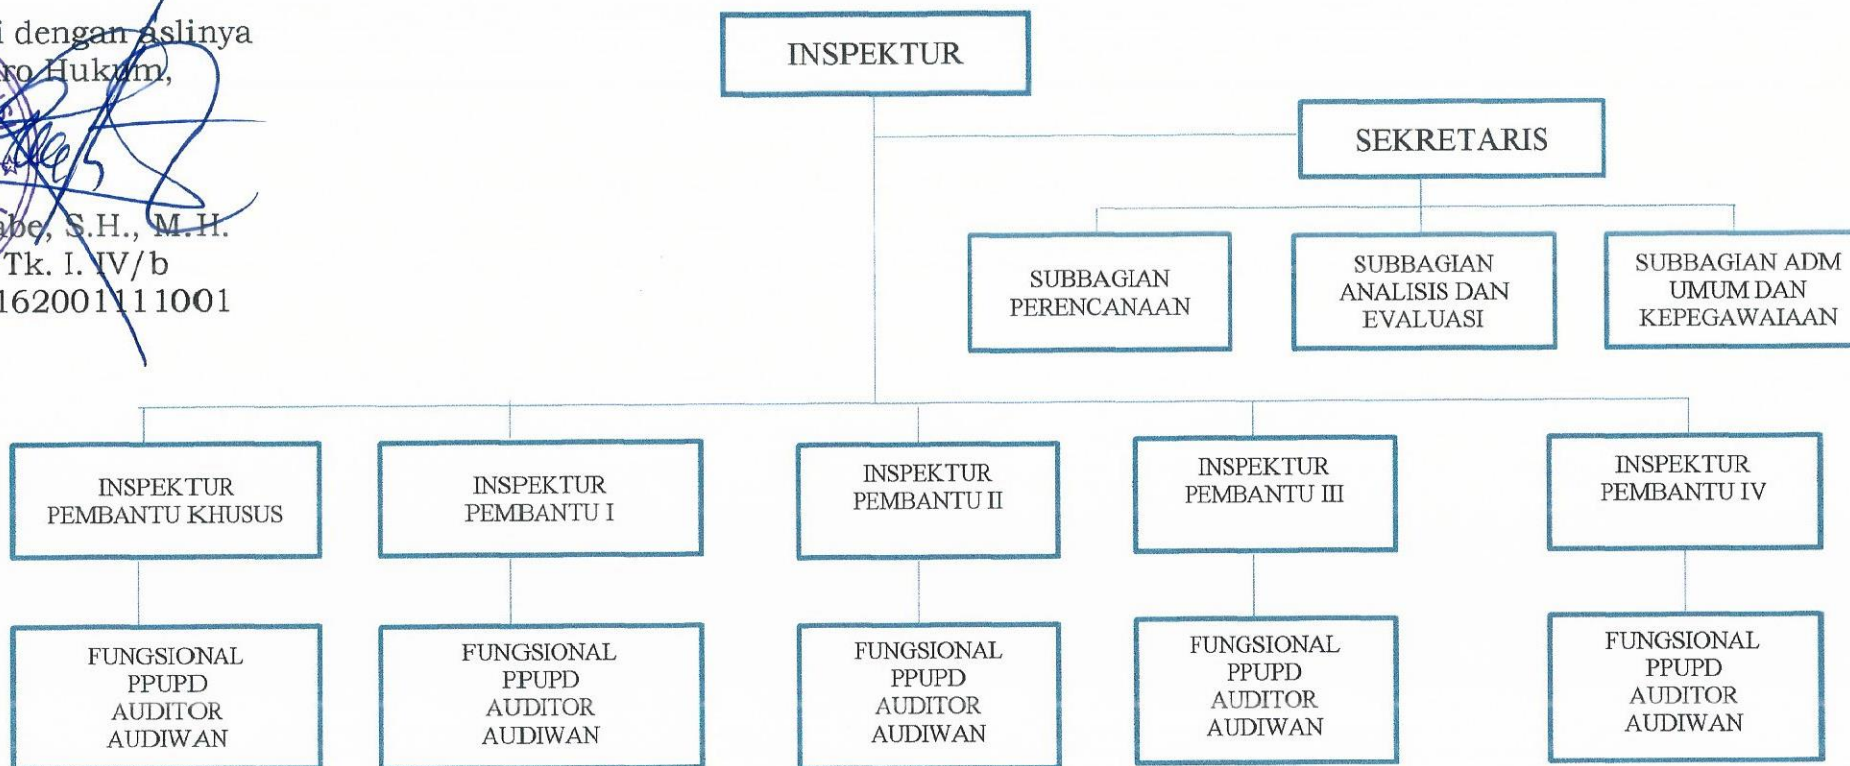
i dengan aslinya
ro Hukum,

be, S.H., M.H.
Tk. I. IV/b
162001111001

INSPEKTUR

SEKRETARIS

SUBBAGIAN PERENCANAAN

SUBBAGIAN ANALISIS DAN EVALUASI

SUBBAGIAN ADM UMUM DAN KEPEGAWAIAAN

INSPEKTUR PEMBANTU KHUSUS

INSPEKTUR PEMBANTU I

INSPEKTUR PEMBANTU II

INSPEKTUR PEMBANTU III

INSPEKTUR PEMBANTU IV

FUNGSIONAL PPUPD AUDITOR AUDIWAN

FUNGSIONAL PPUPD AUDITOR AUDIWAN

FUNGSIONAL PPUPD AUDITOR AUDIWAN

FUNGSIONAL PPUPD AUDITOR AUDIWAN

FUNGSIONAL PPUPD AUDITOR AUDIWAN